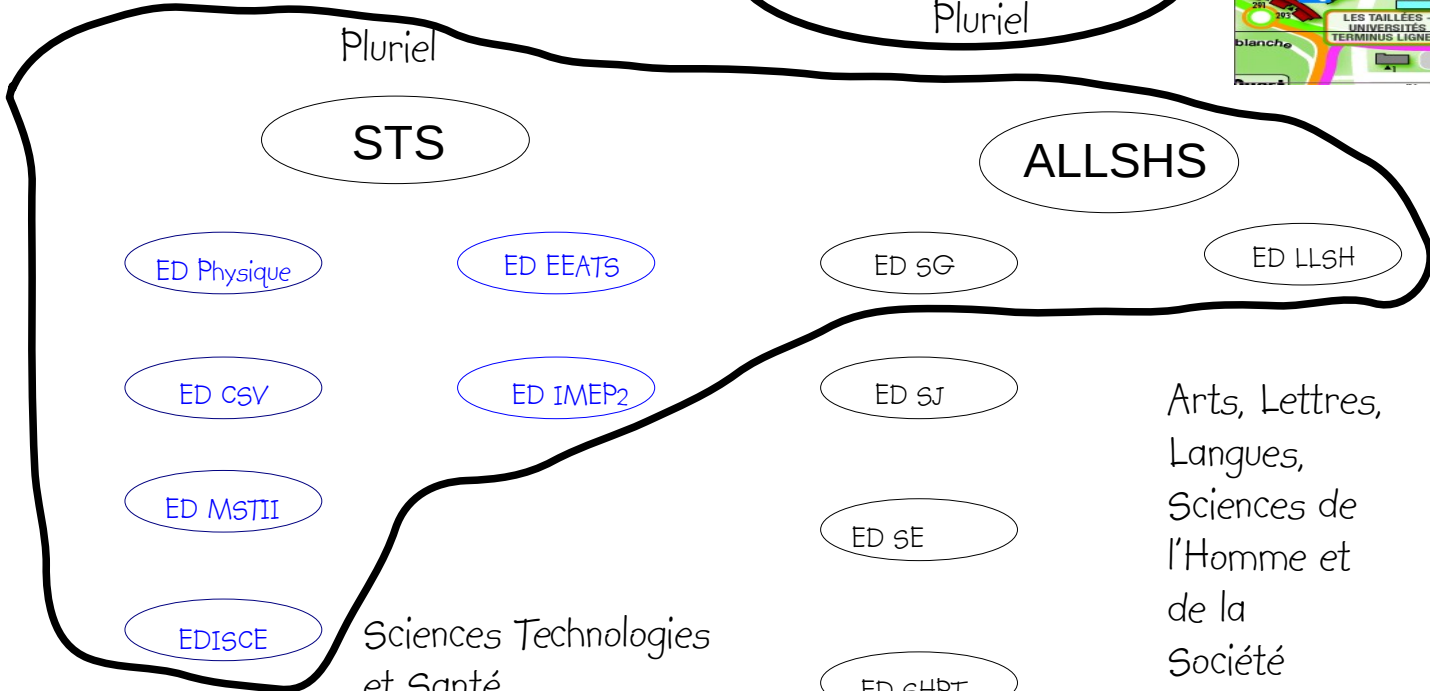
Pluriel

Pluriel

291 293 LES TAILLÉES - UNIVERSITÉS TERMINUS LIGNE

blanche

STS

ALLSHS

ED Physique

ED EEATS

ED SG

ED LLSH

ED CSV

ED IMEP2

ED SJ

Arts, Lettres, Langues, Sciences de l'Homme et de la Société

ED MSTII

ED SE

EDISCE

Sciences Technologies et Santé

ED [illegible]